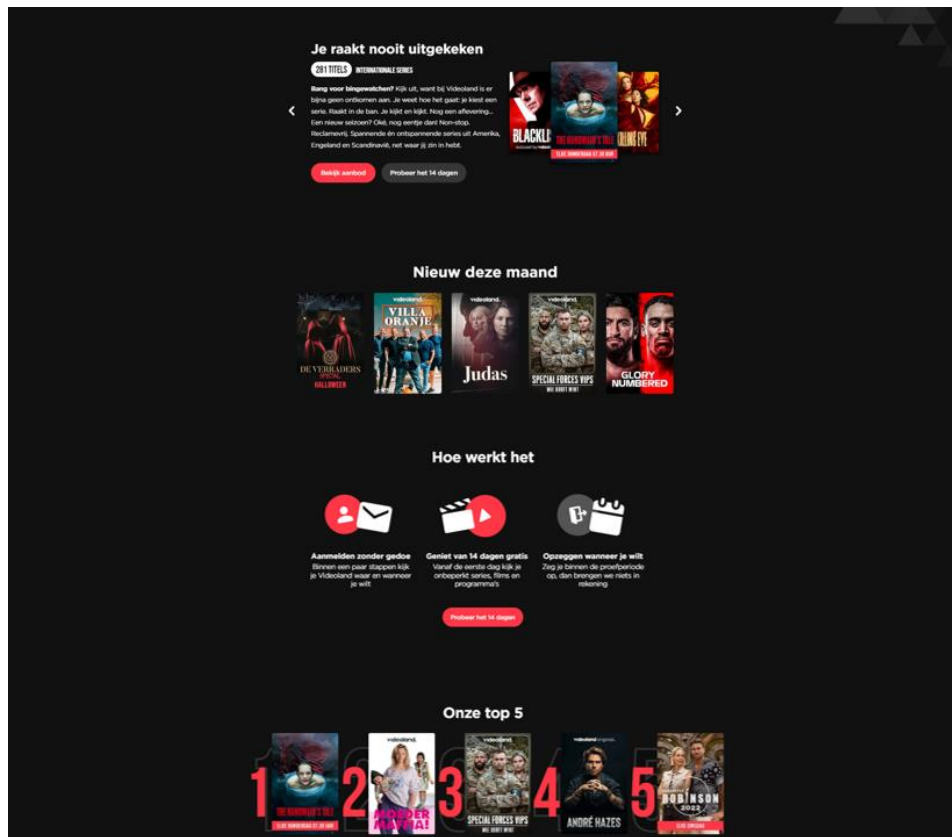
Je raakt nooit uitgekeken

281 TITELS INTERNATIONALE SERIES

Bang voor bingewatchen? Kijk uit, want bij Videoland is er bijna geen ontkomen aan. Je weet hoe het gaat: je kiest een serie. Raakt in de ban. Je kijkt en kijkt. Nog een aflevering... Een nieuw seizoen? Oké, nog eentje dan! Non-stop. Reclamevrij. Spannende én ontspannende series uit Amerika, Engeland en Scandinavië, net waar jij zin in hebt.

Bekijk aanbod Probeer het 14 dagen

BLACKLI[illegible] THE HANDMAID'S TALE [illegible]ING EYE

Nieuw deze maand

DE VERRADERS HALLOWEEN
videoland VILLA ORANJE
videoland Judas
videoland SPECIAL FORCES VIPS
GLORY NUMBERED

Hoe werkt het

Aanmelden zonder gedoe
Binnen een paar stappen kijk je Videoland waar en wanneer je wilt

Geniet van 14 dagen gratis
Vanaf de eerste dag kijk je onbeperkt series, films en programma's

Opzeggen wanneer je wilt
Zeg je binnen de proefperiode op, dan brengen we niets in rekening

Probeer het 14 dagen

Onze top 5

1 THE HANDMAID'S TALE
2 videoland MOEDER MAMA!
3 videoland SPECIAL FORCES VIPS
4 videoland ANDRÉ HAZES
5 ROBINSON 2022